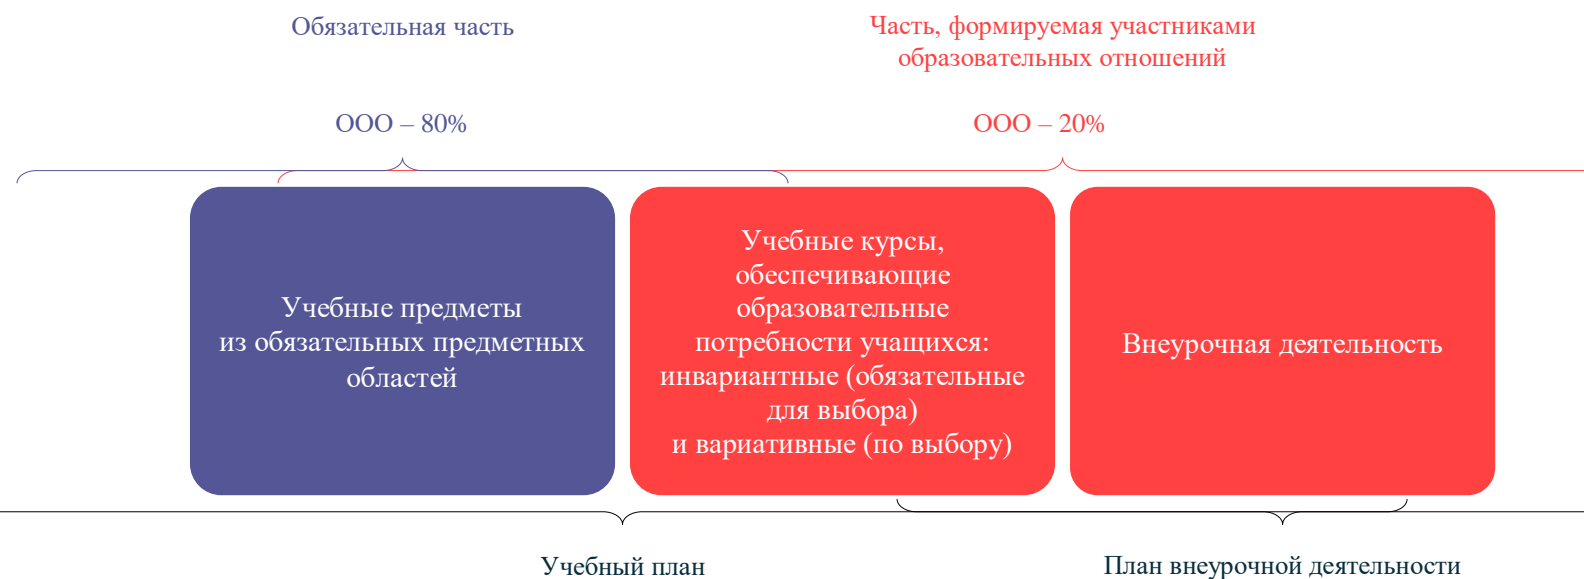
Обязательная часть

ООО – 80%

Часть, формируемая участниками образовательных отношений

ООО – 20%

Учебные предметы из обязательных предметных областей

Учебные курсы, обеспечивающие образовательные потребности учащихся: инвариантные (обязательные для выбора) и вариативные (по выбору)

Внеурочная деятельность

Учебный план

План внеурочной деятельности